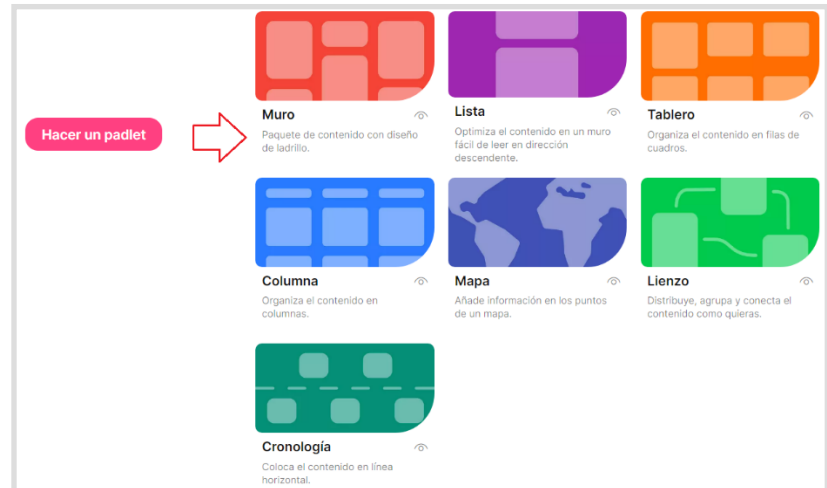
Hacer un padlet

Muro
Paquete de contenido con diseño de ladrillo.

Lista
Optimiza el contenido en un muro fácil de leer en dirección descendente.

Tablero
Organiza el contenido en filas de cuadros.

Columna
Organiza el contenido en columnas.

Mapa
Añade información en los puntos de un mapa.

Lienzo
Distribuye, agrupa y conecta el contenido como quieras.

Cronología
Coloca el contenido en línea horizontal.